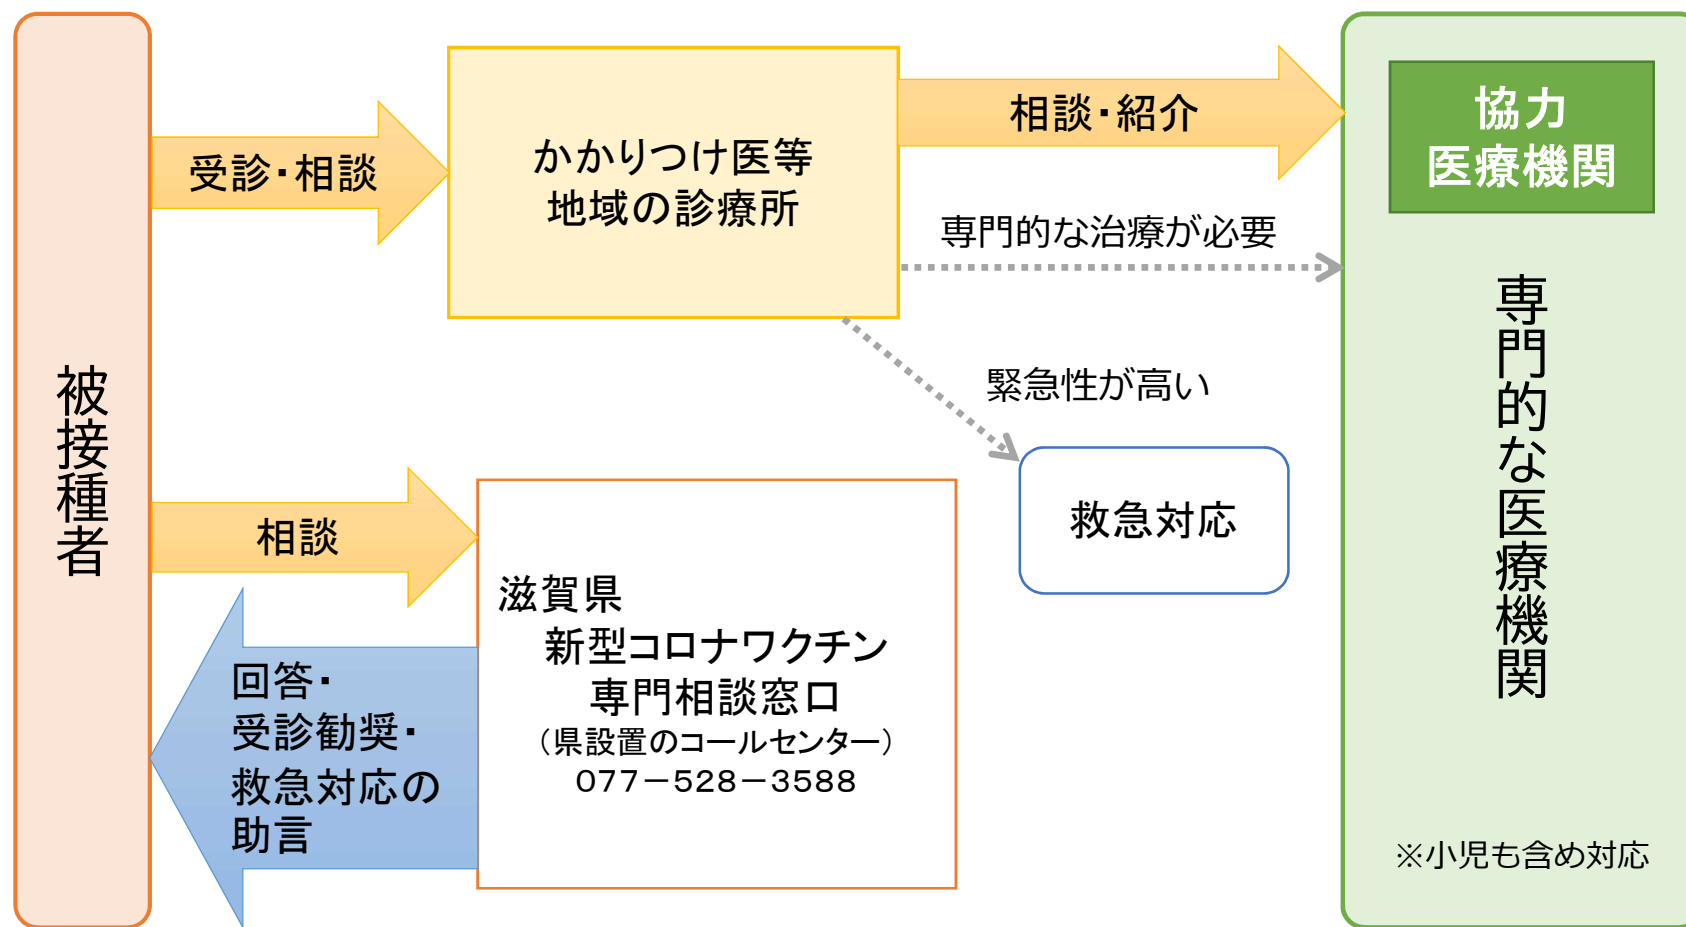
被接種者

受診・相談

かかりつけ医等
地域の診療所

相談・紹介

協力
医療機関

専門的な治療が必要

緊急性が高い

救急対応

相談

滋賀県
新型コロナワクチン
専門相談窓口
（県設置のコールセンター）
077－528－3588

回答・
受診勧奨・
救急対応の
助言

専門的な医療機関

※小児も含め対応